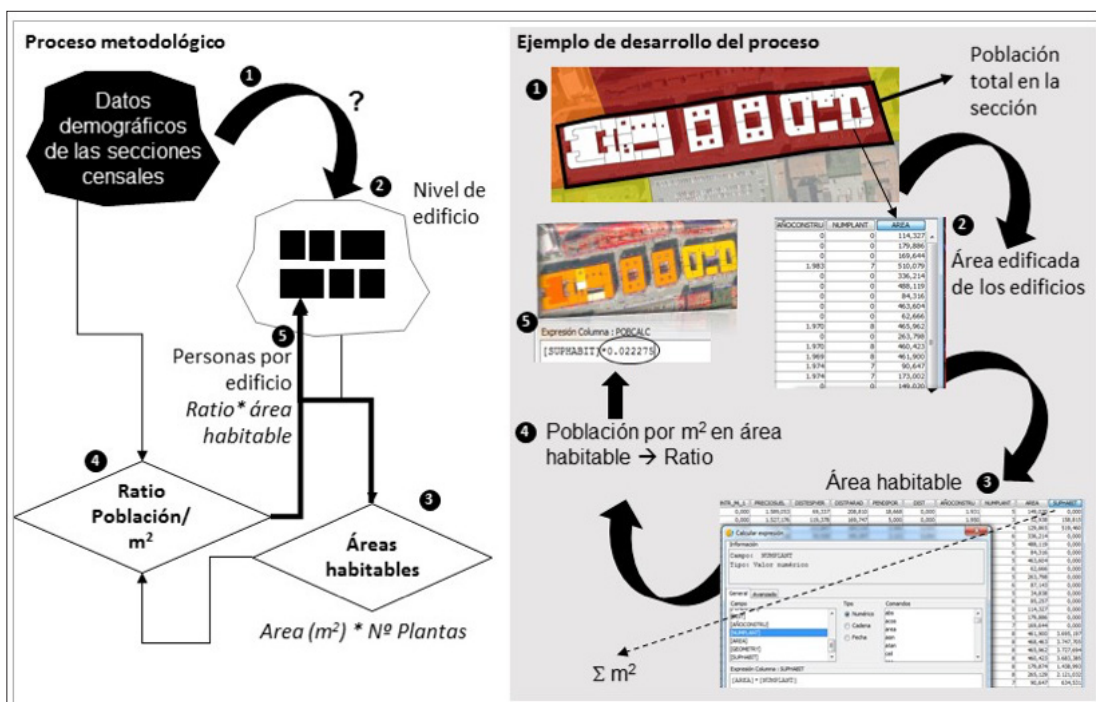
Proceso metodológico

1

?

Datos demográficos de las secciones censales

2

Nivel de edificio

5

Personas por edificio
*Ratio* área habitable*

4

Ratio Población/ m$^2$

3

Áreas habitables

*Area (m$^2$) * Nº Plantas*

Ejemplo de desarrollo del proceso

1

Población total en la sección

2

Área edificada de los edificios

| AÑOCONSTRU | NUMPLANT | AREA |
|---|---|---|
| 0 | 0 | 114,327 |
| 0 | 0 | 179,886 |
| 0 | 0 | 169,644 |
| 1.983 | 7 | 510,079 |
| 0 | 0 | 336,214 |
| 0 | 0 | 488,119 |
| 0 | 0 | 84,316 |
| 0 | 0 | 463,604 |
| 0 | 0 | 62,666 |
| 1.970 | 8 | 465,962 |
| 0 | 0 | 263,798 |
| 1.970 | 8 | 460,423 |
| 1.969 | 8 | 461,900 |
| 1.974 | 7 | 90,647 |
| 1.974 | 7 | 173,002 |
| 0 | 0 | 149,020 |

5

Expresión Columna : POBCALC

[SUPHABIT]*0.022275

4 Población por m$^2$ en área habitable → Ratio

Área habitable 3

Calcular expresión

Información

Campo: NUMPLANT
Tipo: Valor numérico

General Avanzado

Campos Tipo Comandos

[AÑOCONSTRU] [AREA] [GEOMETRY] [NUMPLANT] [SUPHABIT]

Numérico Cadena Fecha

Expresión Columna : SUPHABIT

[AREA] * [NUMPLANT]

Σ m$^2$